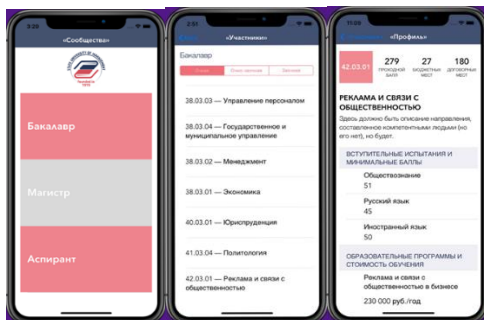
«Сообщества»

Бакалавр

Магистр

Аспирант

2:51

«Участники»

Бакалавр

38.03.03 — Управление персоналом

38.03.04 — Государственное и муниципальное управление

38.03.02 — Менеджмент

38.03.01 — Экономика

40.03.01 — Юриспруденция

41.03.04 — Политология

42.03.01 — Реклама и связи с общественностью

«Профиль»

42.03.01

279
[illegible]

27
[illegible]

180
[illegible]

РЕКЛАМА И СВЯЗИ С ОБЩЕСТВЕННОСТЬЮ

Здесь должно быть описание направления, составленное компетентными людьми (но его нет), но будет.

ВСТУПИТЕЛЬНЫЕ ИСПЫТАНИЯ И МИНИМАЛЬНЫЕ БАЛЛЫ

Обществознание
51

Русский язык
45

Иностранный язык
50

ОБРАЗОВАТЕЛЬНЫЕ ПРОГРАММЫ И СТОИМОСТЬ ОБУЧЕНИЯ

Реклама и связи с общественностью в бизнесе

230 000 руб./год